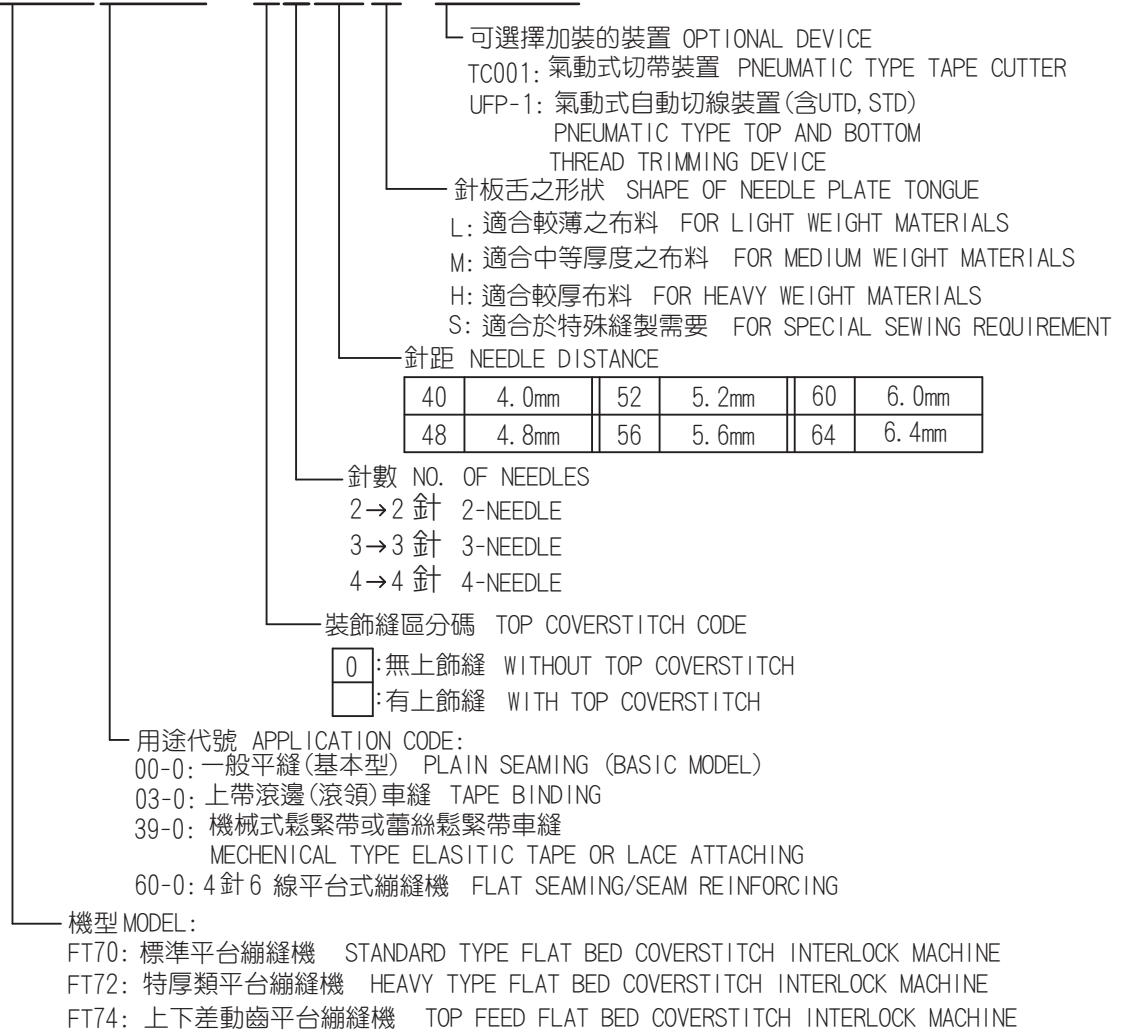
可選擇加裝的裝置 OPTIONAL DEVICE
TC001: 氣動式切帶裝置 PNEUMATIC TYPE TAPE CUTTER
UFP-1: 氣動式自動切線裝置(含UTD, STD) PNEUMATIC TYPE TOP AND BOTTOM THREAD TRIMMING DEVICE

針板舌之形狀 SHAPE OF NEEDLE PLATE TONGUE
L: 適合較薄之布料 FOR LIGHT WEIGHT MATERIALS
M: 適合中等厚度之布料 FOR MEDIUM WEIGHT MATERIALS
H: 適合較厚布料 FOR HEAVY WEIGHT MATERIALS
S: 適合於特殊縫製需要 FOR SPECIAL SEWING REQUIREMENT

針距 NEEDLE DISTANCE

| 40 | 4.0mm | 52 | 5.2mm | 60 | 6.0mm |
|---|---|---|---|---|---|
| 48 | 4.8mm | 56 | 5.6mm | 64 | 6.4mm |

針數 NO. OF NEEDLES
2→2 針 2-NEEDLE
3→3 針 3-NEEDLE
4→4 針 4-NEEDLE

裝飾縫區分碼 TOP COVERSTITCH CODE
0 :無上飾縫 WITHOUT TOP COVERSTITCH
:有上飾縫 WITH TOP COVERSTITCH

用途代號 APPLICATION CODE:
00-0: 一般平縫(基本型) PLAIN SEAMING (BASIC MODEL)
03-0: 上帶滾邊(滾領)車縫 TAPE BINDING
39-0: 機械式鬆緊帶或蕾絲鬆緊帶車縫 MECHENICAL TYPE ELASITIC TAPE OR LACE ATTACHING
60-0: 4針6 線平台式綳縫機 FLAT SEAMING/SEAM REINFORCING

機型 MODEL:
FT70: 標準平台綳縫機 STANDARD TYPE FLAT BED COVERSTITCH INTERLOCK MACHINE
FT72: 特厚類平台綳縫機 HEAVY TYPE FLAT BED COVERSTITCH INTERLOCK MACHINE
FT74: 上下差動齒平台綳縫機 TOP FEED FLAT BED COVERSTITCH INTERLOCK MACHINE